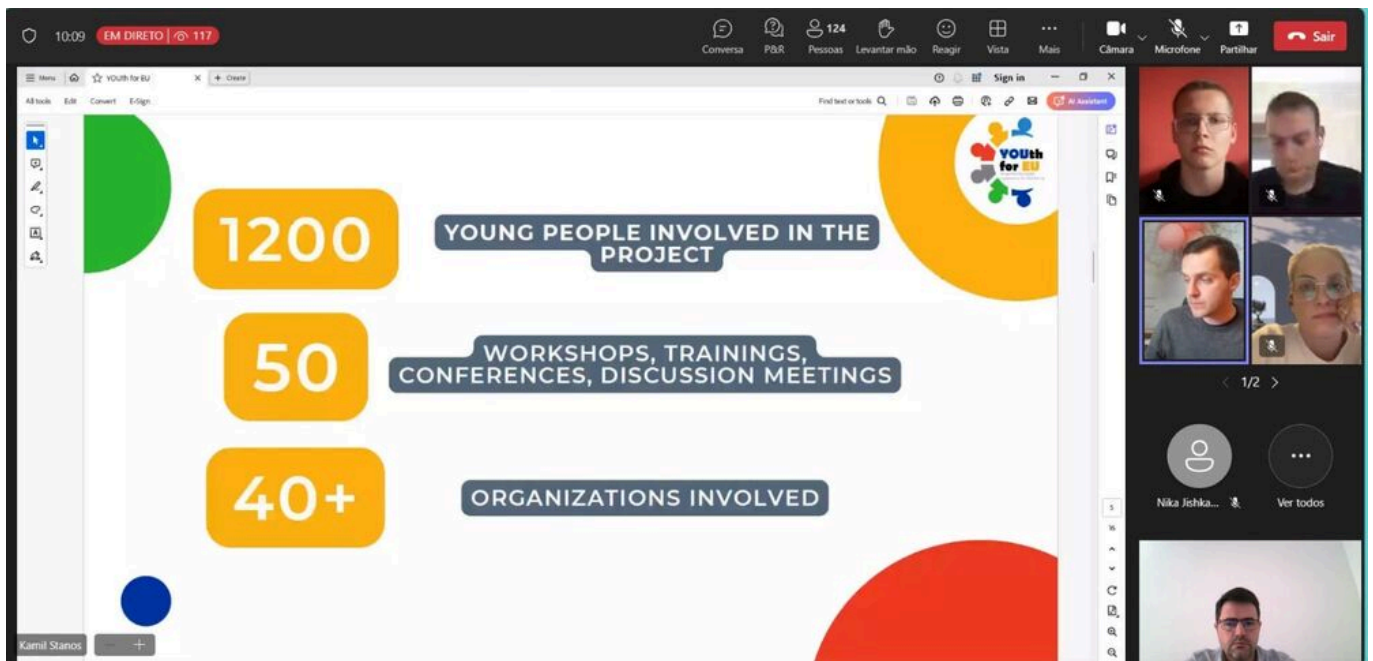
10:09 EM DIRETO | 117

Conversa P&R 124 Pessoas Levantar mão Reagir Vista Mais Câmara Microfone Partilhar Sair

Menu YOUth for EU + Create

Sign in

All tools Edit Convert E-Sign

Find text or tools

AI Assistant

YOUth for EU

1200 YOUNG PEOPLE INVOLVED IN THE PROJECT

50 WORKSHOPS, TRAININGS, CONFERENCES, DISCUSSION MEETINGS

40+ ORGANIZATIONS INVOLVED

1/2

Nika Jishka...

Ver todos

Kamil Stanos